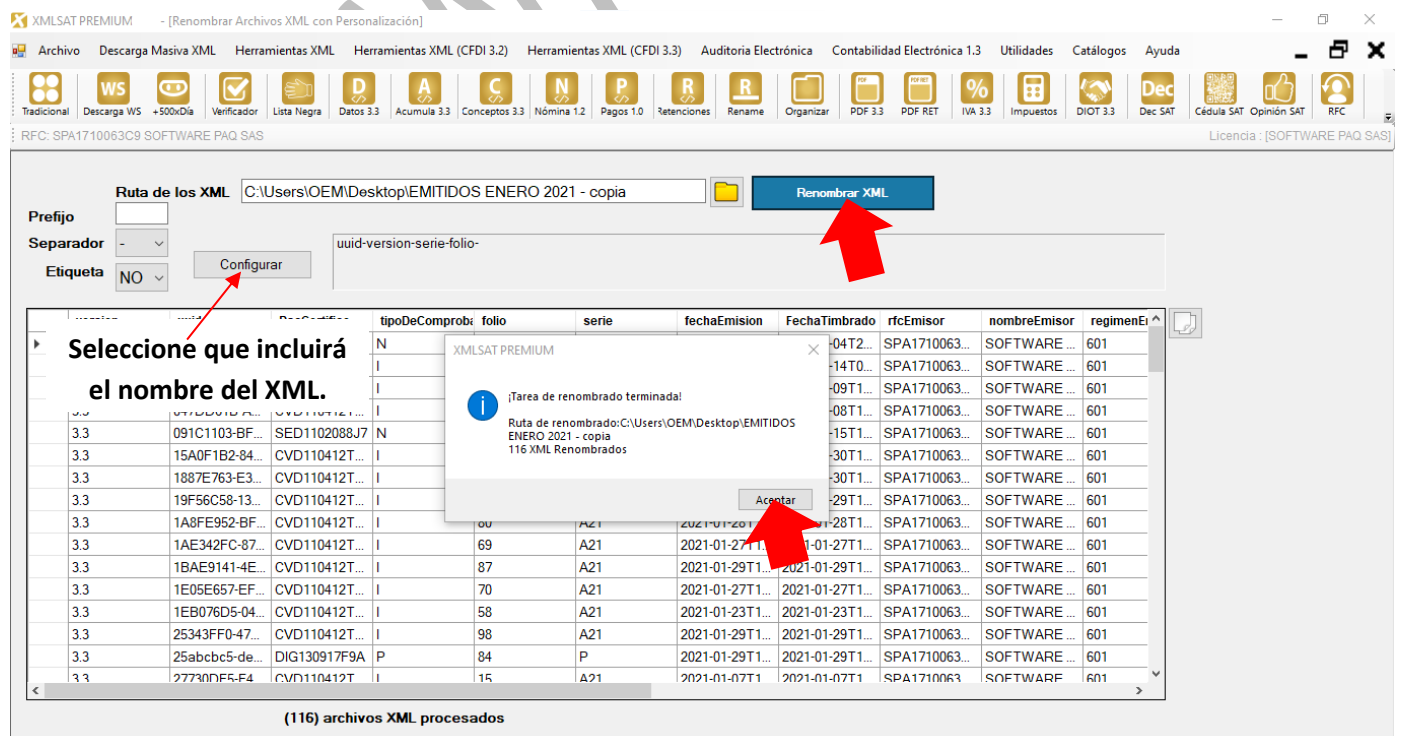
XMLSAT PREMIUM - [Renombrar Archivos XML con Personalización]

Archivo Descarga Masiva XML Herramientas XML Herramientas XML (CFDI 3.2) Herramientas XML (CFDI 3.3) Auditoria Electrónica Contabilidad Electrónica 1.3 Utilidades Catálogos Ayuda

Tradicional Descarga WS +500xDía Verificador Lista Negra Datos 3.3 Acumula 3.3 Conceptos 3.3 Nómina 1.2 Pagos 1.0 Retenciones Rename Organizar PDF 3.3 PDF RET IVA 3.3 Impuestos DIOT 3.3 Dec SAT Cédula SAT Opinión SAT RFC

RFC: SPA1710063C9 SOFTWARE PAQ SAS

Licencia : [SOFTWARE PAQ SAS]

Ruta de los XML C:\Users\OEM\Desktop\EMITIDOS ENERO 2021 - copia

Renombrar XML

Prefijo

Separador -

Etiqueta NO

Configurar

uuid-version-serie-folio-

Seleccione que incluirá el nombre del XML.

| version | uuid | RegCertifica | tipoDeComproba | folio | serie | fechaEmision | FechaTimbrado | rfcEmisor | nombreEmisor | regimenE |
|---|---|---|---|---|---|---|---|---|---|---|
| | | | N | | | | -04T2... | SPA1710063... | SOFTWARE ... | 601 |
| | | | I | | | | -14T0... | SPA1710063... | SOFTWARE ... | 601 |
| | | | I | | | | -09T1... | SPA1710063... | SOFTWARE ... | 601 |
| 3.3 | 047DD01B-A... | CVD110412T... | I | | | | -08T1... | SPA1710063... | SOFTWARE ... | 601 |
| 3.3 | 091C1103-BF... | SED1102088J7 | N | | | | -15T1... | SPA1710063... | SOFTWARE ... | 601 |
| 3.3 | 15A0F1B2-84... | CVD110412T... | I | | | | -30T1... | SPA1710063... | SOFTWARE ... | 601 |
| 3.3 | 1887E763-E3... | CVD110412T... | I | | | | -30T1... | SPA1710063... | SOFTWARE ... | 601 |
| 3.3 | 19F56C58-13... | CVD110412T... | I | | | | -29T1... | SPA1710063... | SOFTWARE ... | 601 |
| 3.3 | 1A8FE952-BF... | CVD110412T... | I | 80 | A21 | 2021-01-28T1... | -28T1... | SPA1710063... | SOFTWARE ... | 601 |
| 3.3 | 1AE342FC-87... | CVD110412T... | I | 69 | A21 | 2021-01-27T1... | -01-27T1... | SPA1710063... | SOFTWARE ... | 601 |
| 3.3 | 1BAE9141-4E... | CVD110412T... | I | 87 | A21 | 2021-01-29T1... | 2021-01-29T1... | SPA1710063... | SOFTWARE ... | 601 |
| 3.3 | 1E05E657-EF... | CVD110412T... | I | 70 | A21 | 2021-01-27T1... | 2021-01-27T1... | SPA1710063... | SOFTWARE ... | 601 |
| 3.3 | 1EB076D5-04... | CVD110412T... | I | 58 | A21 | 2021-01-23T1... | 2021-01-23T1... | SPA1710063... | SOFTWARE ... | 601 |
| 3.3 | 25343FF0-47... | CVD110412T... | I | 98 | A21 | 2021-01-29T1... | 2021-01-29T1... | SPA1710063... | SOFTWARE ... | 601 |
| 3.3 | 25abcbc5-de... | DIG130917F9A | P | 84 | P | 2021-01-29T1... | 2021-01-29T1... | SPA1710063... | SOFTWARE ... | 601 |
| 3.3 | 27730DF5-F4... | CVD110412T... | I | 15 | A21 | 2021-01-07T1... | 2021-01-07T1... | SPA1710063... | SOFTWARE ... | 601 |

XMLSAT PREMIUM

¡Tarea de renombrado terminada!

Ruta de renombrado:C:\Users\OEM\Desktop\EMITIDOS ENERO 2021 - copia
116 XML Renombrados

Aceptar

(116) archivos XML procesados